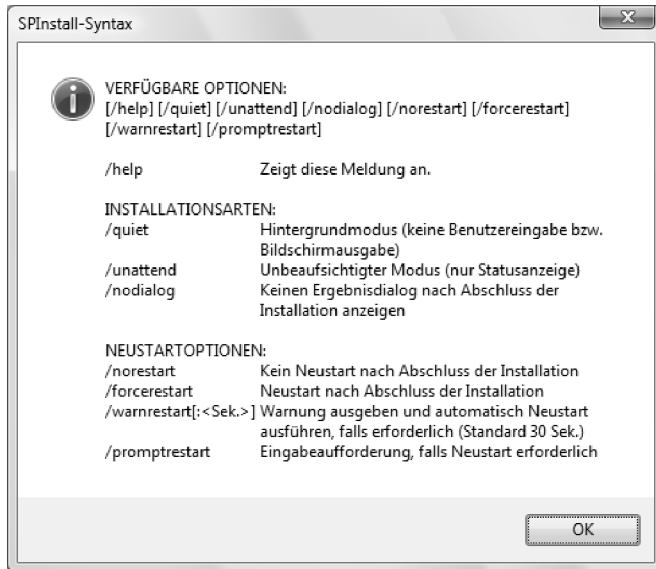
SPInstall-Syntax

VERFÜGBARE OPTIONEN:
[/help] [/quiet] [/unattend] [/nodialog] [/norestart] [/forcerestart] [/warnrestart] [/promptrestart]

/help Zeigt diese Meldung an.

INSTALLATIONSARTEN:
/quiet Hintergrundmodus (keine Benutzereingabe bzw. Bildschirmausgabe)
/unattend Unbeaufsichtigter Modus (nur Statusanzeige)
/nodialog Keinen Ergebnisdialog nach Abschluss der Installation anzeigen

NEUSTARTOPTIONEN:
/norestart Kein Neustart nach Abschluss der Installation
/forcerestart Neustart nach Abschluss der Installation
/warnrestart[:<Sek.>] Warnung ausgeben und automatisch Neustart ausführen, falls erforderlich (Standard 30 Sek.)
/promptrestart Eingabeaufforderung, falls Neustart erforderlich

OK